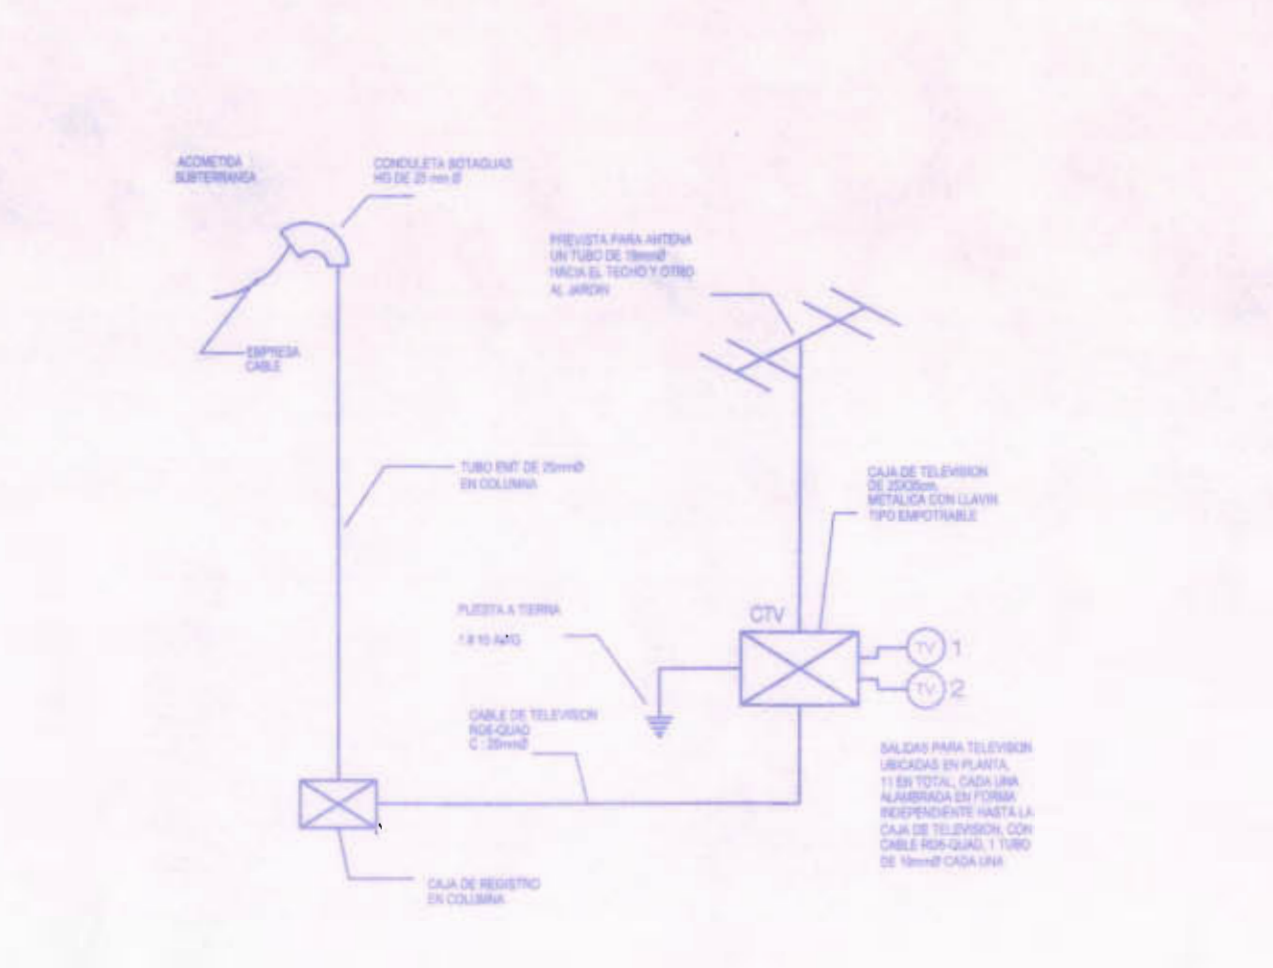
ACOMETIDA SUBTERRANEA

CONDULETA BOTAGUAS HG DE 25 mm Ø

EMPRESA CABLE

PREVISTA PARA ANTENA UN TUBO DE 19mmØ HACIA EL TECHO Y OTRO AL JARDIN

TUBO EMT DE 25mmØ EN COLUMNA

CAJA DE TELEVISION DE 25X25cm, METALICA CON LLAVIN TIPO EMPOTRABLE

PUESTA A TIERRA

1 # 10 AWG

CTV

TV 1

TV 2

CABLE DE TELEVISION RG6-QUAD C : 25mmØ

SALIDAS PARA TELEVISION UBICADAS EN PLANTA, 11 EN TOTAL, CADA UNA ALAMBRADA EN FORMA INDEPENDIENTE HASTA LA CAJA DE TELEVISION, CON CABLE RG6-QUAD, 1 TUBO DE 19mmØ CADA UNA

CAJA DE REGISTRO EN COLUMNA